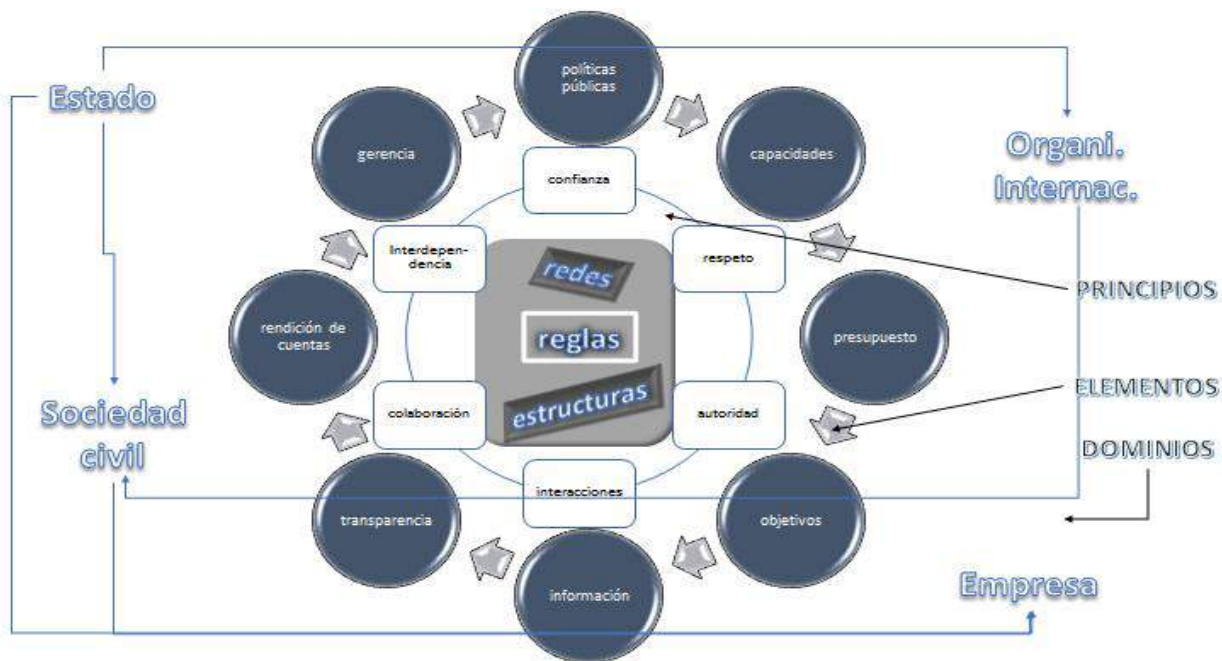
Estado

políticas públicas

capacidades

gerencia

Organi. Internac.

confianza

Interdependencia

redes

respeto

PRINCIPIOS

rendición de cuentas

reglas

presupuesto

ELEMENTOS

colaboración

estructuras

autoridad

Sociedad civil

DOMINIOS

interacciones

transparencia

objetivos

información

Empresa